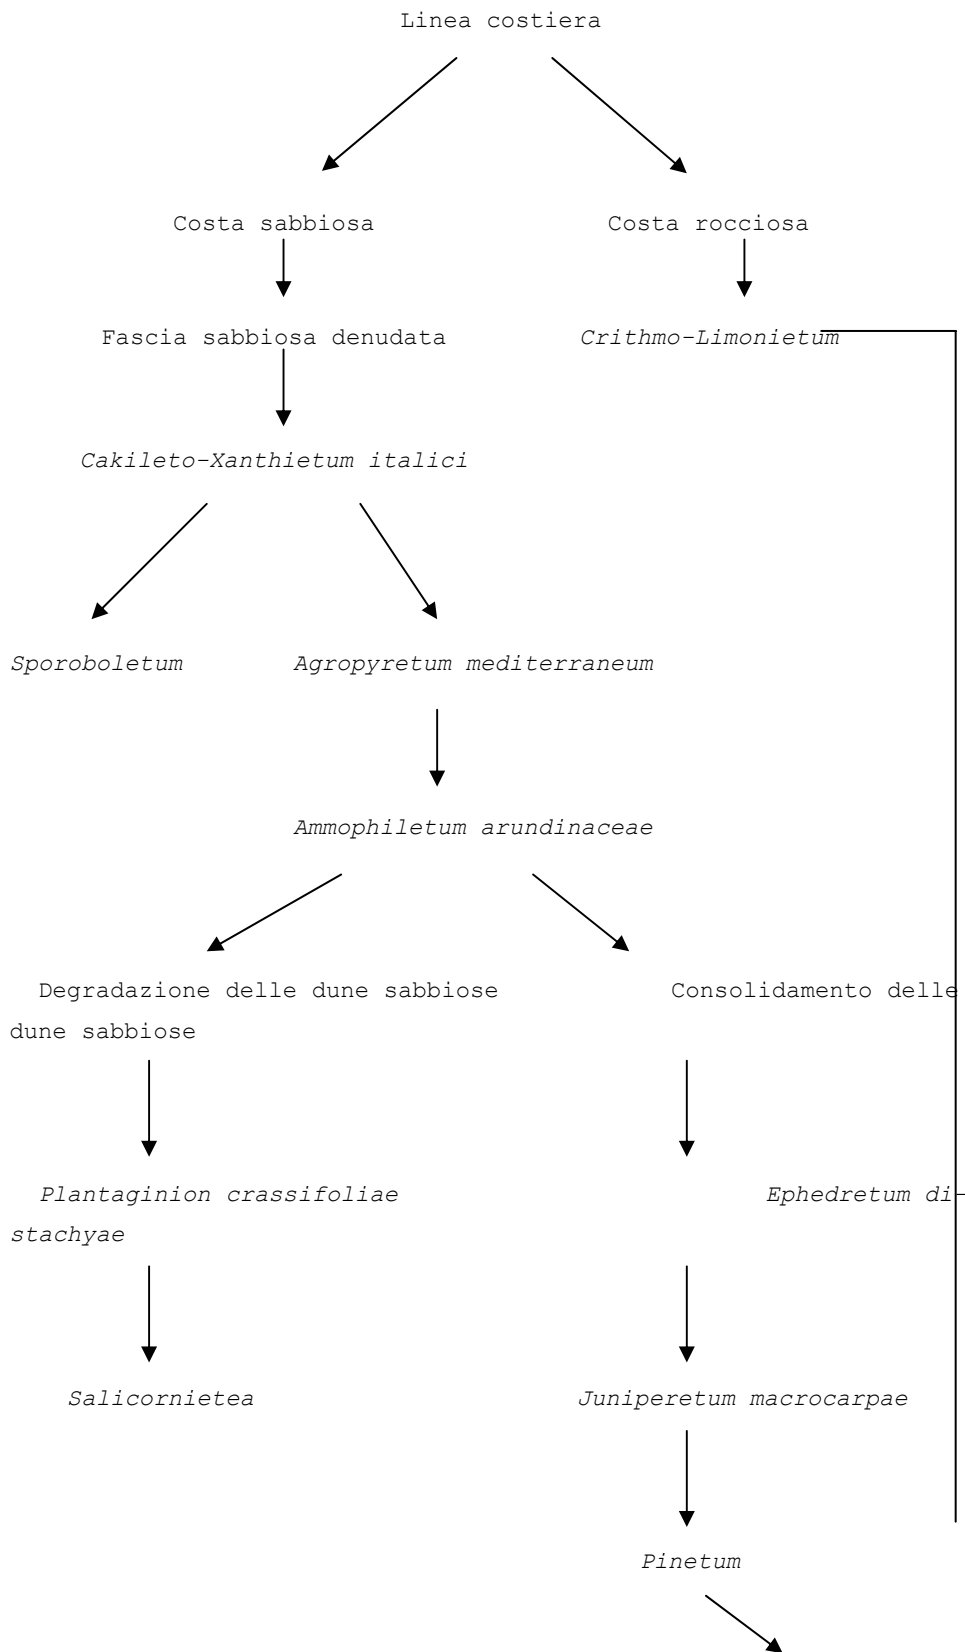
Linea costiera

Costa sabbiosa

Costa rocciosa

Fascia sabbiosa denudata

*Crithmo-Limonietum*

*Cakileto-Xanthietum italici*

*Sporoboletum*

*Agropyretum mediterraneum*

*Ammophiletum arundinaceae*

Degradazione delle dune sabbiose

Consolidamento delle dune sabbiose

*Plantaginion crassifoliae*

*Ephedretum distachyae*

*Salicornietea*

*Juniperetum macrocarpae*

*Pinetum*